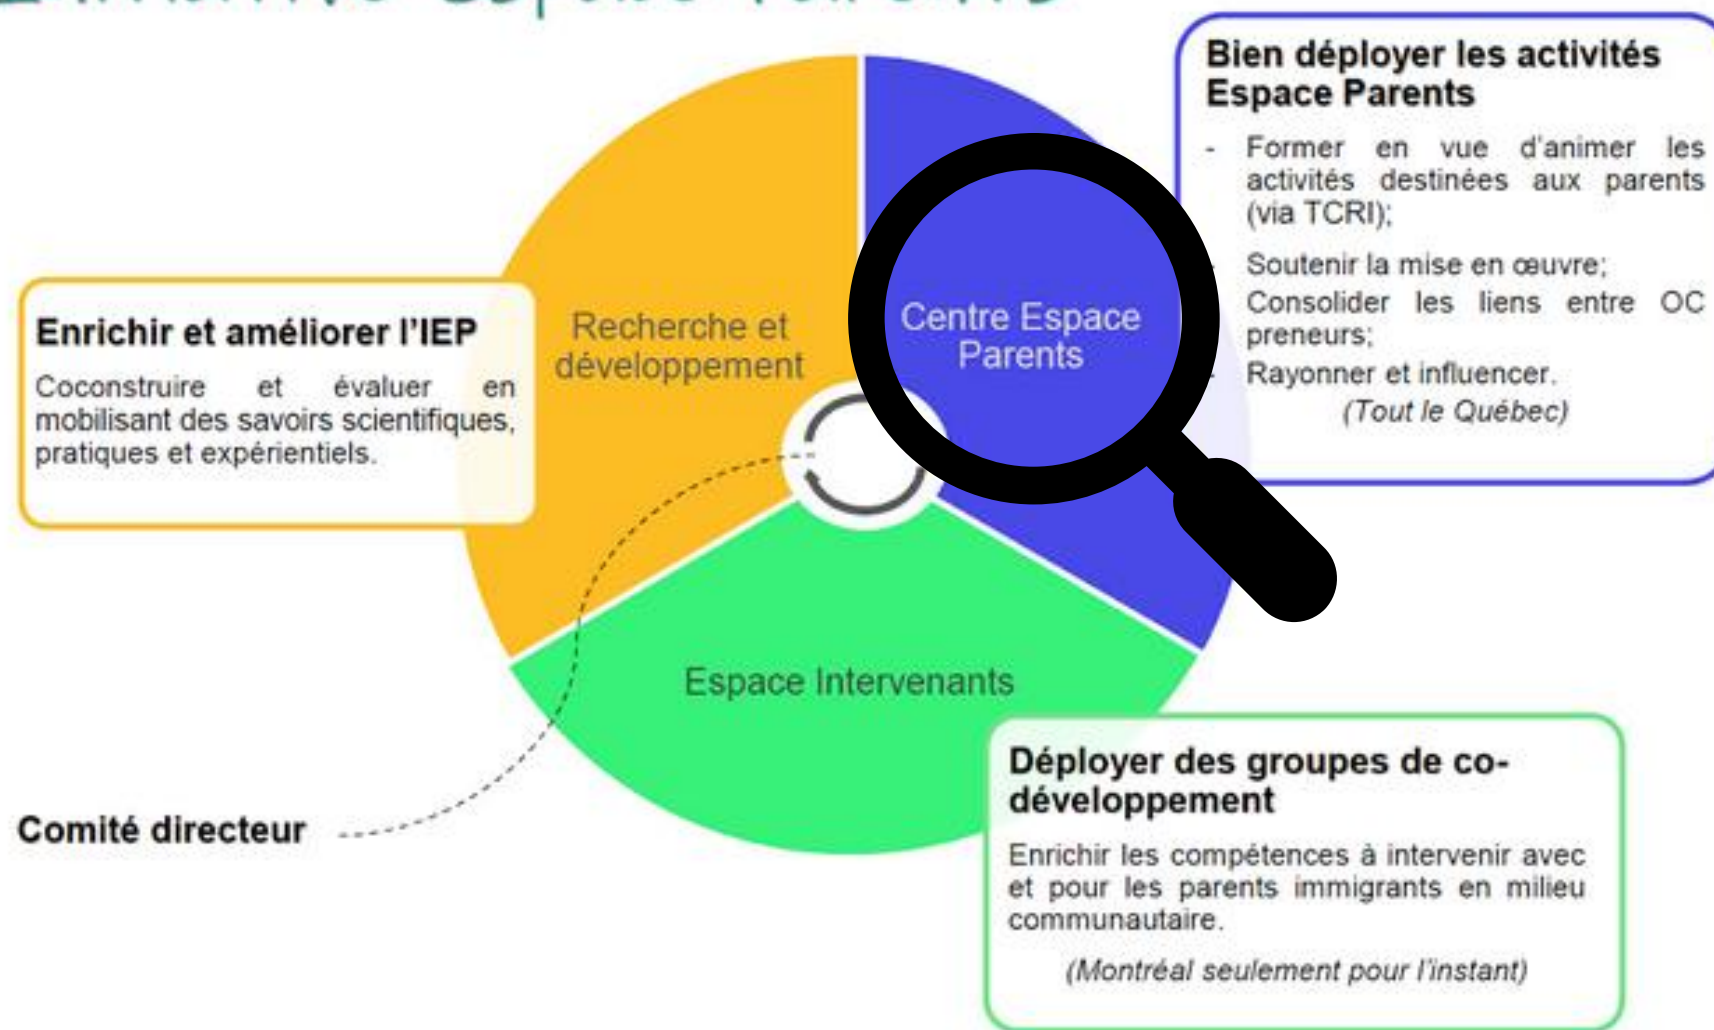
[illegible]

Bien déployer les activités Espace Parents

- Former en vue d'animer les activités destinées aux parents (via TCRI);

Soutenir la mise en œuvre;

Consolider les liens entre OC preneurs;

Rayonner et influencer.

(Tout le Québec)

Enrichir et améliorer l'IEP

Coconstruire et évaluer en mobilisant des savoirs scientifiques, pratiques et expérientiels.

Recherche et développement

Centre Espace Parents

Espace Intervenants

Comité directeur

Déployer des groupes de co-développement

Enrichir les compétences à intervenir avec et pour les parents immigrants en milieu communautaire.

(Montréal seulement pour l'instant)